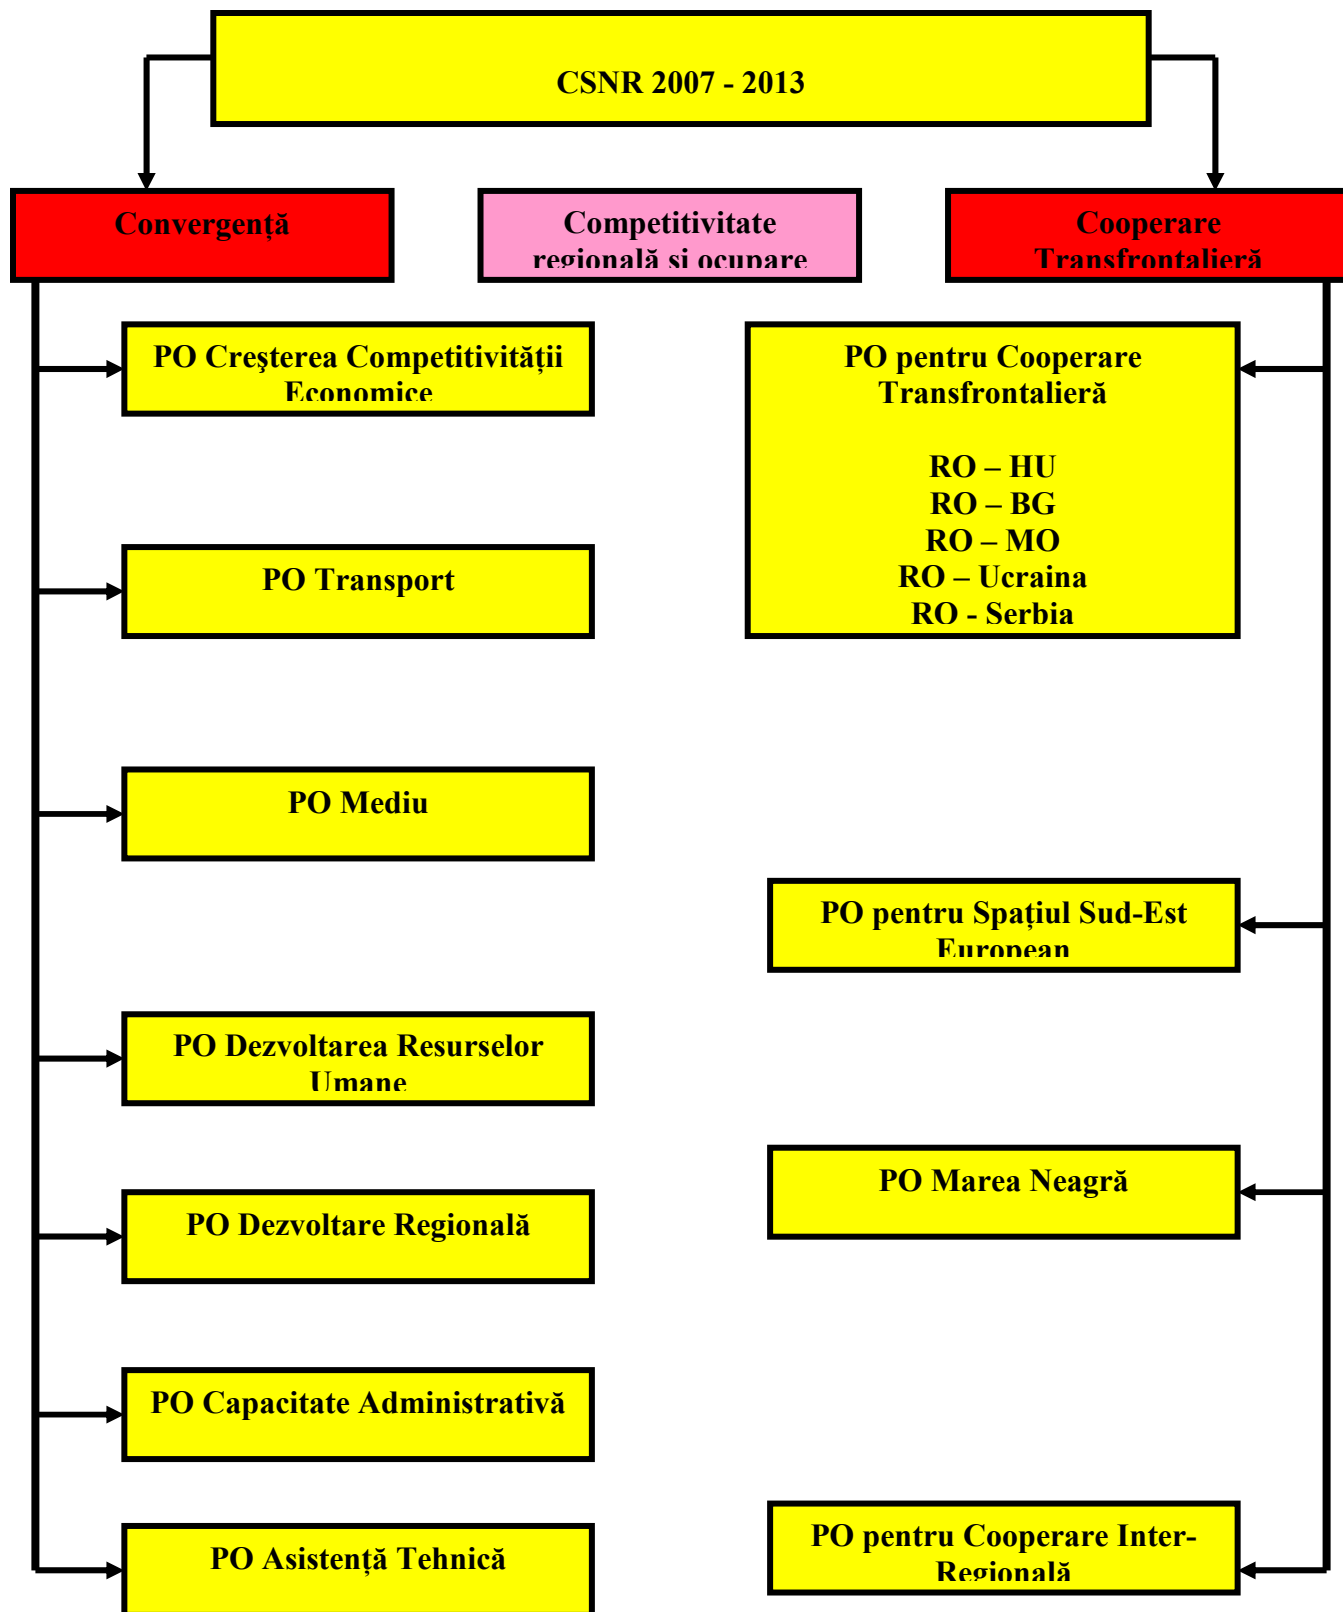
CSNR 2007 - 2013

Convergenţă

Competitivitate regională şi ocupare

Cooperare Transfrontalieră

PO Creşterea Competitivităţii Economice

PO pentru Cooperare Transfrontalieră

RO – HU
RO – BG
RO – MO
RO – Ucraina
RO - Serbia

PO Transport

PO Mediu

PO pentru Spaţiul Sud-Est European

PO Dezvoltarea Resurselor Umane

PO Marea Neagră

PO Dezvoltare Regională

PO Capacitate Administrativă

PO Asistenţă Tehnică

PO pentru Cooperare Inter-Regională